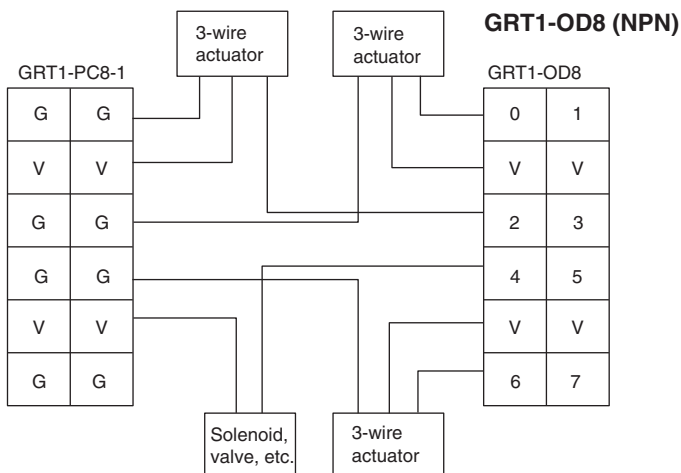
GRT1-OD8 (NPN)

3-wire actuator

3-wire actuator

GRT1-PC8-1

| G | G |
|---|---|
| V | V |
| G | G |
| G | G |
| V | V |
| G | G |

GRT1-OD8

| 0 | 1 |
|---|---|
| V | V |
| 2 | 3 |
| 4 | 5 |
| V | V |
| 6 | 7 |

Solenoid, valve, etc.

3-wire actuator